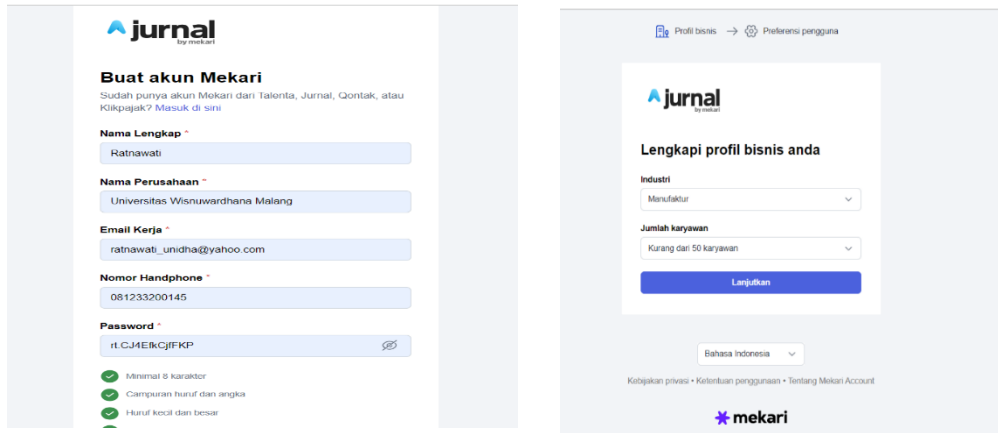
jurnal
by mekari

Buat akun Mekari

Sudah punya akun Mekari dari Talenta, Jurnal, Qontak, atau Klikpajak? Masuk di sini

Nama Lengkap *
Ratnawati

Nama Perusahaan *
Universitas Wisnuwardhana Malang

Email Kerja *
ratnawati_unidha@yahoo.com

Nomor Handphone *
081233200145

Password *
rt.CJ4EfkCjfFKP

Minimal 8 karakter
Campuran huruf dan angka
Huruf kecil dan besar

Profil bisnis → Preferensi pengguna

jurnal
by mekari

Lengkapi profil bisnis anda

Industri
Manufaktur

Jumlah karyawan
Kurang dari 50 karyawan

Lanjutkan

Bahasa Indonesia

Kebijakan privasi • Ketentuan penggunaan • Tentang Mekari Account

mekari